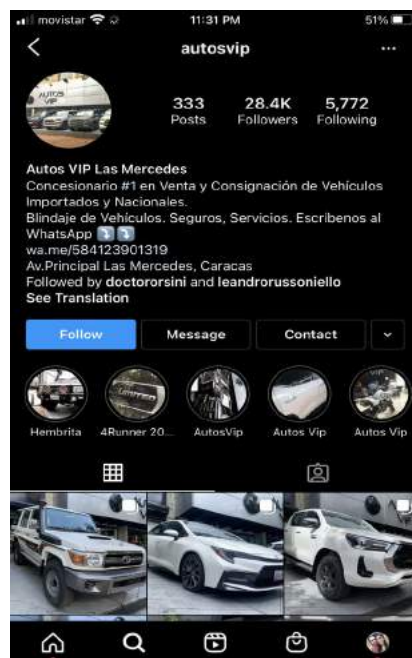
movistar 11:31 PM 51%

autosvip

333 Posts 28.4K Followers 5,772 Following

Autos VIP Las Mercedes
Concesionario #1 en Venta y Consignación de Vehículos Importados y Nacionales.
Blindaje de Vehículos. Seguros, Servicios. Escribenos al WhatsApp
wa.me/584123901319
Av.Principal Las Mercedes, Caracas
Followed by doctororsini and leandrorussoniello
See Translation

Follow Message Contact

Hembrita 4Runner 20... AutosVip Autos Vip Autos Vip